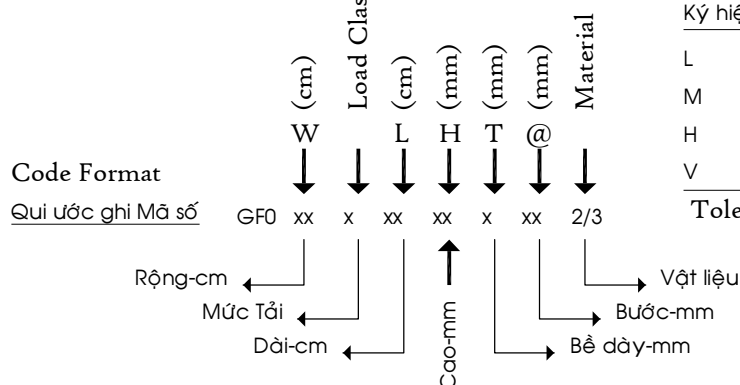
(cm) Load Clas (cm) (mm) (mm) (mm) Material

W L H T @

Code Format

Qui ước ghi Mã số GF0 xx x xx xx x xx 2/3

Rộng-cm

Mức Tải

Dài-cm

Cao-mm

Bề dày-mm

Bước-mm

Vật liệu

Ký hiệ

L

M

H

V

Tole